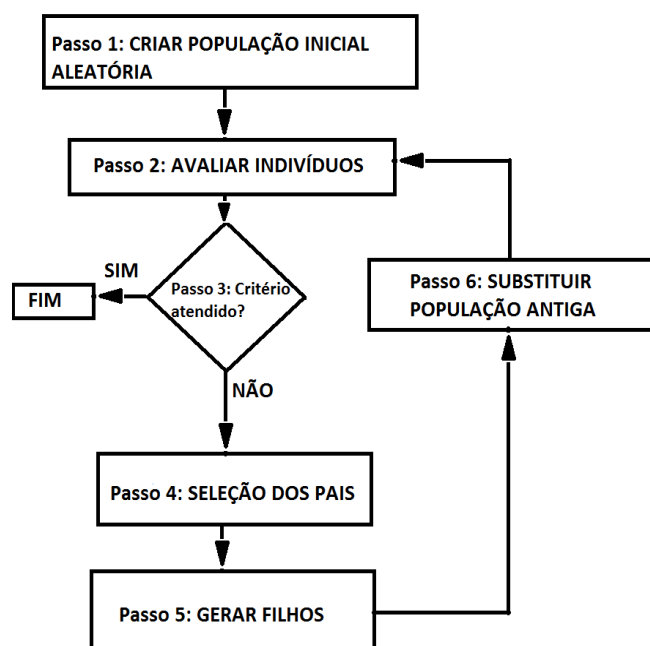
Passo 1: CRIAR POPULAÇÃO INICIAL ALEATÓRIA

Passo 2: AVALIAR INDIVÍDUOS

SIM

FIM

Passo 3: Critério atendido?

NÃO

Passo 6: SUBSTITUIR POPULAÇÃO ANTIGA

Passo 4: SELEÇÃO DOS PAIS

Passo 5: GERAR FILHOS